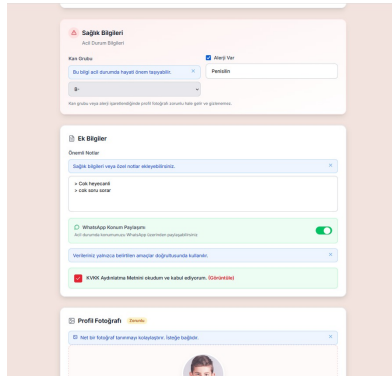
Sağlık Bilgileri
Acil Durum Bilgileri

Kan Grubu
Bu bilgi acil durumda hayati önem taşıyabilir. ×
B-
Kan grubu veya alerji işaretlediğinde profil fotoğraf zorunlu hale gelir ve gizlenemez.

Alerji Var
Penisilin

Ek Bilgiler
Önemli Notlar
Sağlık bilgileri veya özel notlar ekleyebilirsiniz. ×
> Çok heyecanlı
> çok soru sorar

WhatsApp Konum Paylaşımı
Acil durumda konumunuzu WhatsApp üzerinden paylaşabilirsiniz.

Verilerimiz yalnızca belirtilen amaçlar doğrultusunda kullanılır. ×

KVKK Aydınlatma Metnini okudum ve kabul ediyorum. (Görüntüle)

Profil Fotoğrafı Zorunlu
Net bir fotoğraf tanınmayı kolaylaştırır. İsteğe bağlıdır. ×